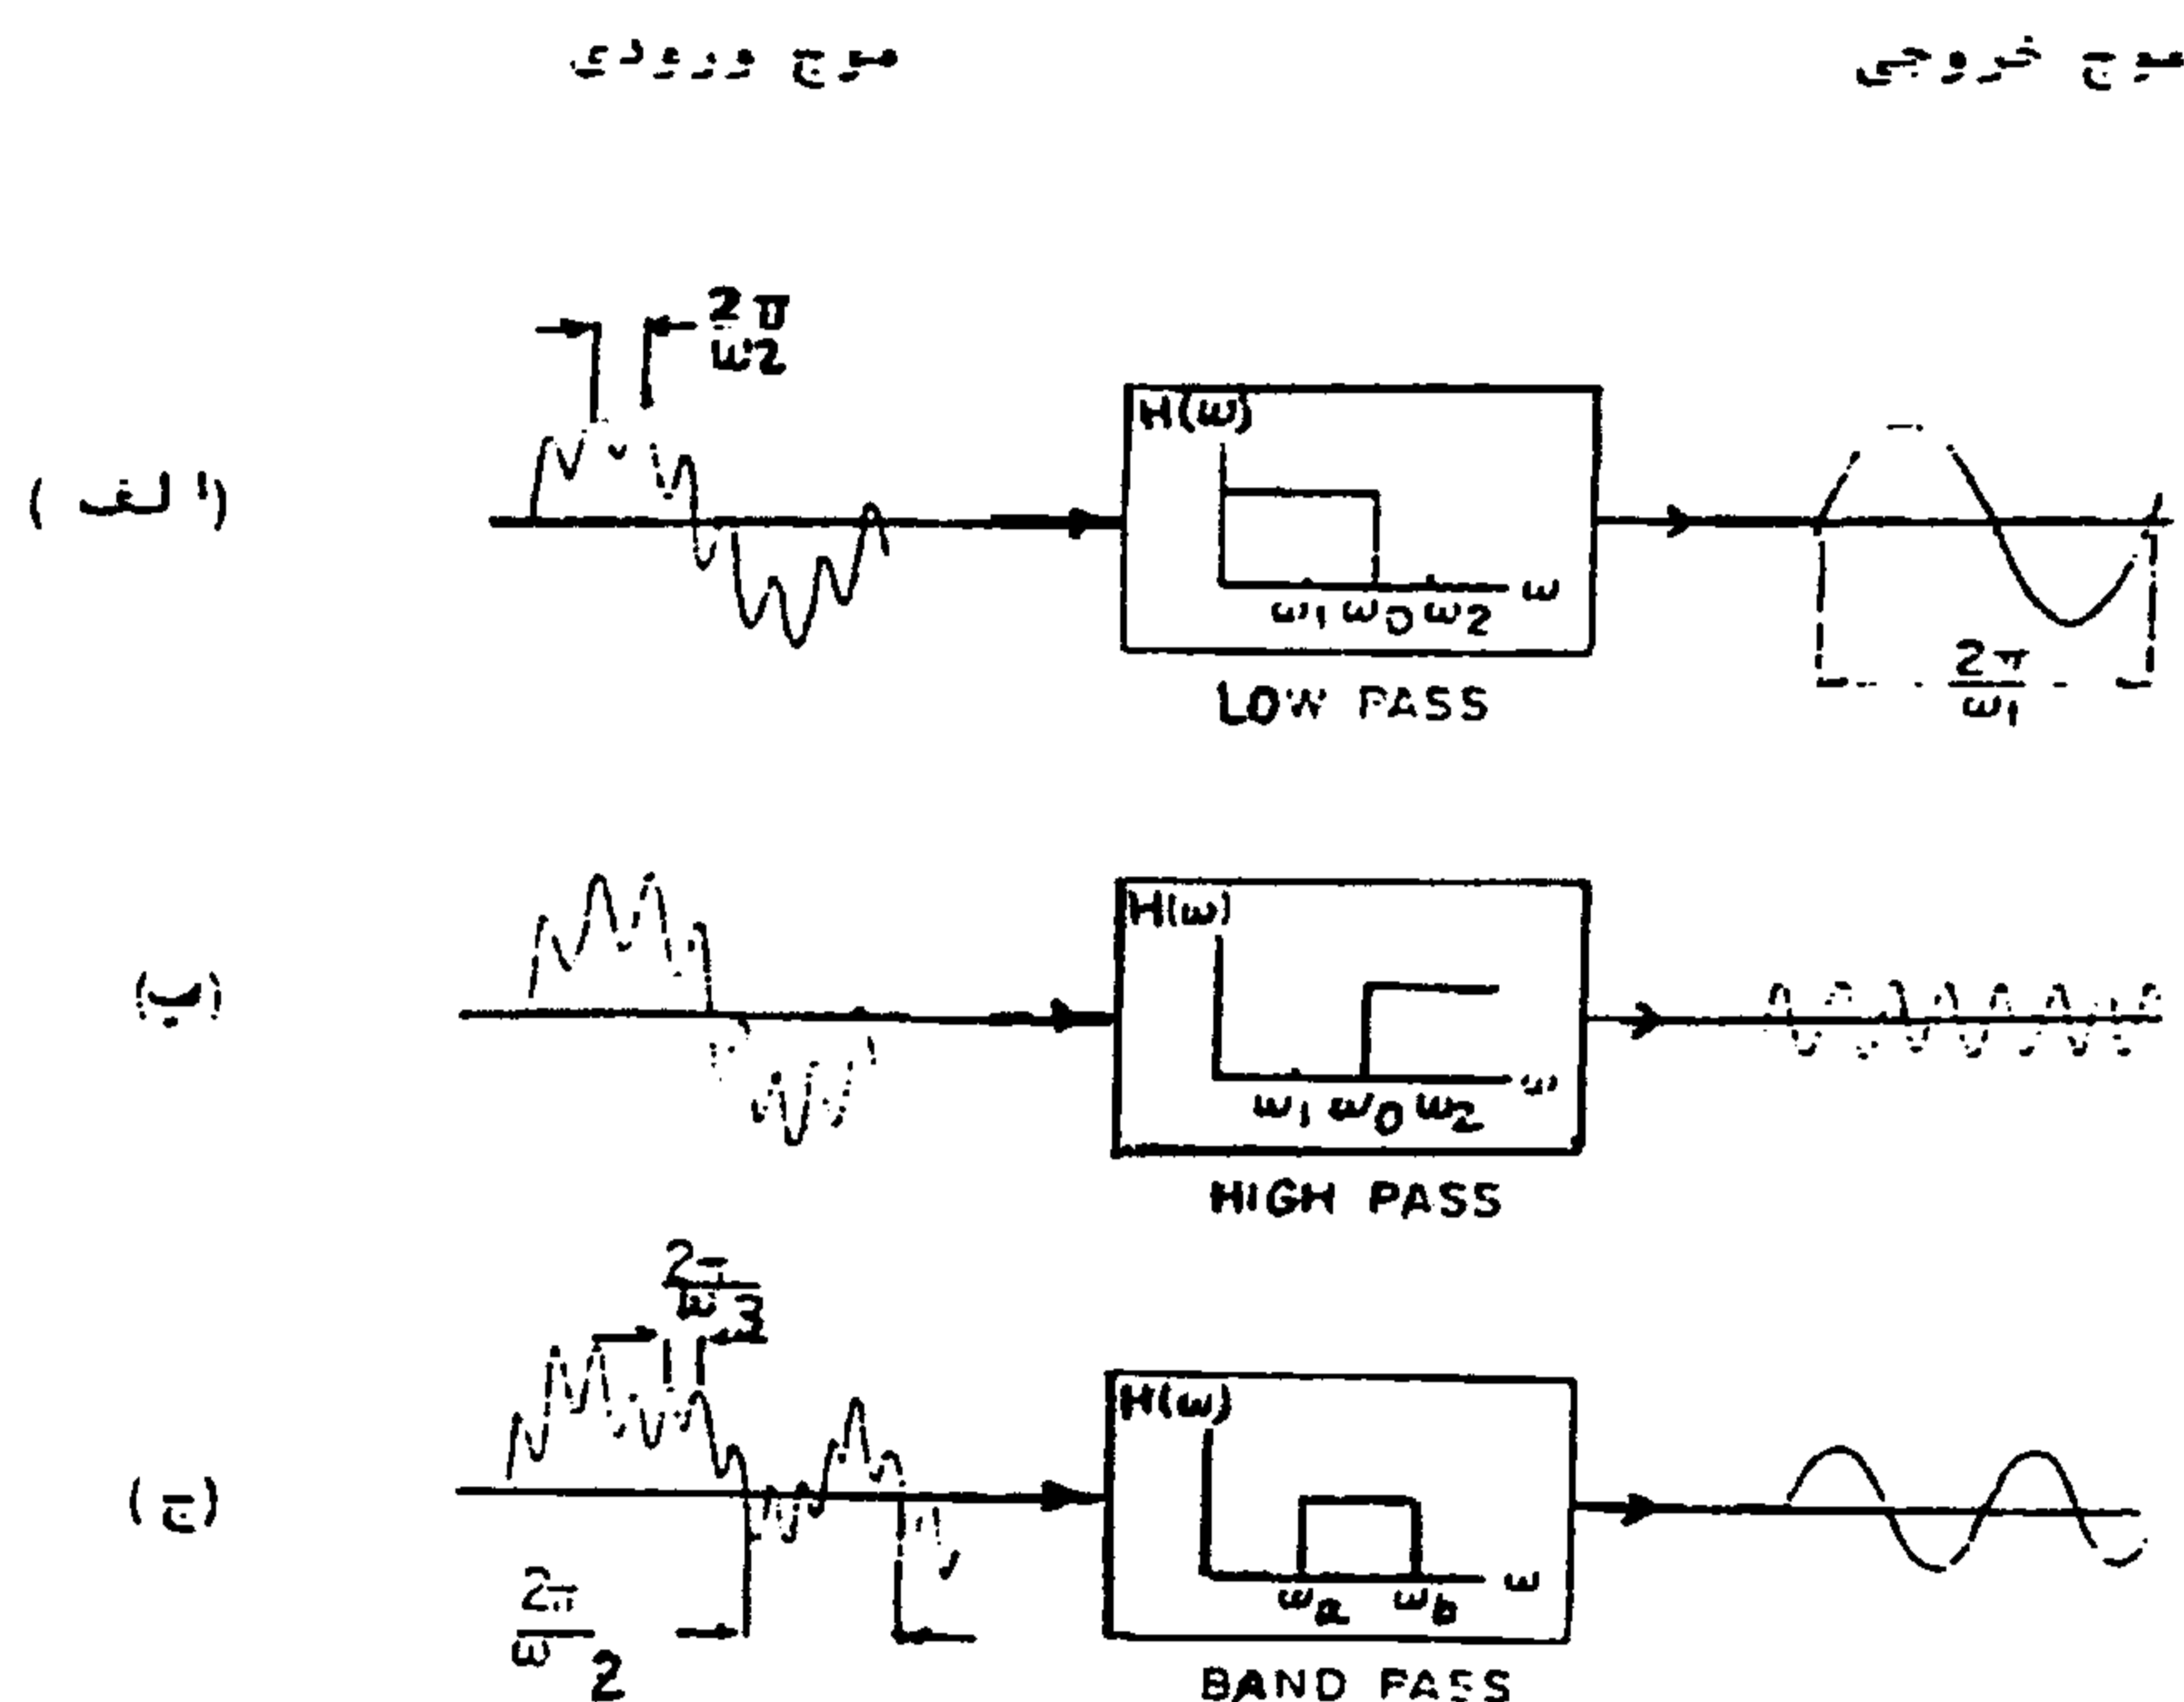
موج ورودی

موج خروجی

( الف )

$\frac{2\pi}{\omega_2}$

H(ω)

$\omega_1\ \omega_0\ \omega_2$ ω

LOW PASS

$\frac{2\pi}{\omega_1}$

(ب)

H(ω)

$\omega_1\ \omega_0\ \omega_2$ ω

HIGH PASS

( ج )

$\frac{2\pi}{\omega_3}$

$\frac{2\pi}{\omega_2}$

H(ω)

$\omega_a$ $\omega_b$ ω

BAND PASS